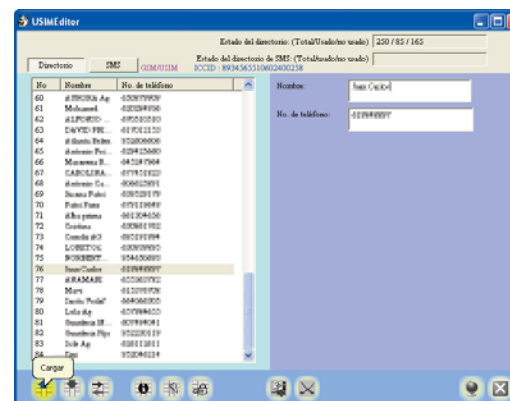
USIMEditor

Estado del directorio: (Total/Usado/no usado) 250 / 85 / 165

Directorio | SMS | GSM/USIM

Estado del directorio de SMS: (Total/Usado/no usado)

ICCID : 8934565510602400238

| No | Nombre | No. de teléfono |
|---|---|---|
| 60 | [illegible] | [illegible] |
| 61 | Mohamed | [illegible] |
| 62 | ALFONSO ... | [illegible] |
| 63 | DAVID PRI... | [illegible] |
| 64 | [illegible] | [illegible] |
| 65 | Antonio Poi... | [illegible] |
| 66 | Mananera R... | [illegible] |
| 67 | CAROLINA... | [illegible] |
| 68 | Antonio Co... | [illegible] |
| 69 | Susana Pulei | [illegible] |
| 70 | Pulei Funa | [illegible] |
| 71 | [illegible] | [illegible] |
| 72 | Cristina | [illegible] |
| 73 | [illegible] | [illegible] |
| 74 | LORETO... | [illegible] |
| 75 | ROBERT... | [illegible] |
| 76 | Juan Carlos | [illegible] |
| 77 | ARAMAN | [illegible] |
| 78 | Mavi | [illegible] |
| 79 | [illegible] | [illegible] |
| 80 | Lola Ap | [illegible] |
| 81 | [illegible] | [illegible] |
| 82 | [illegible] | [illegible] |
| 83 | Isla Ap | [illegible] |
| 84 | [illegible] | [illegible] |

Nombre: Juan Carlos

No. de teléfono: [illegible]

Cargar